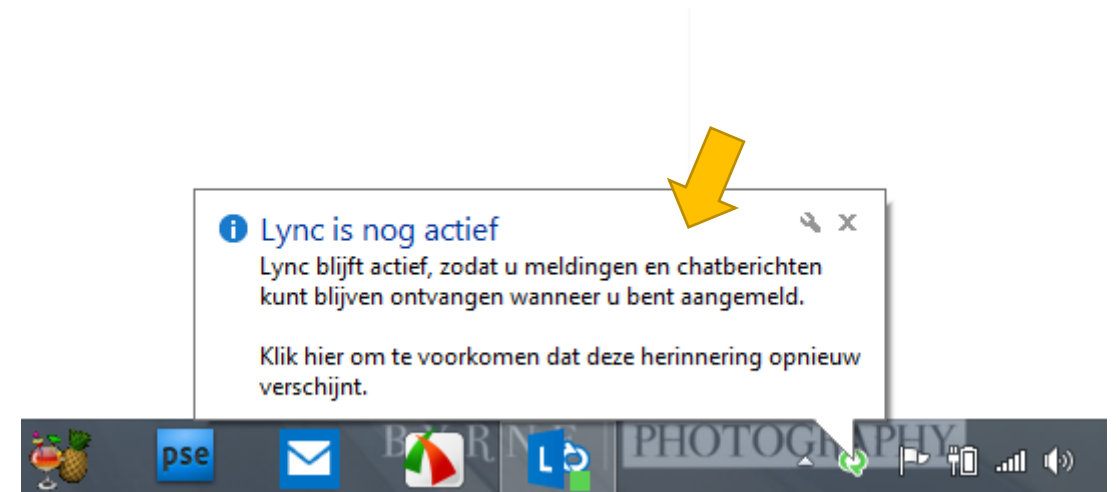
Lync is nog actief

Lync blijft actief, zodat u meldingen en chatberichten kunt blijven ontvangen wanneer u bent aangemeld.

Klik hier om te voorkomen dat deze herinnering opnieuw verschijnt.

pse

L

B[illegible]R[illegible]N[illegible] PHOTOGRAPHY